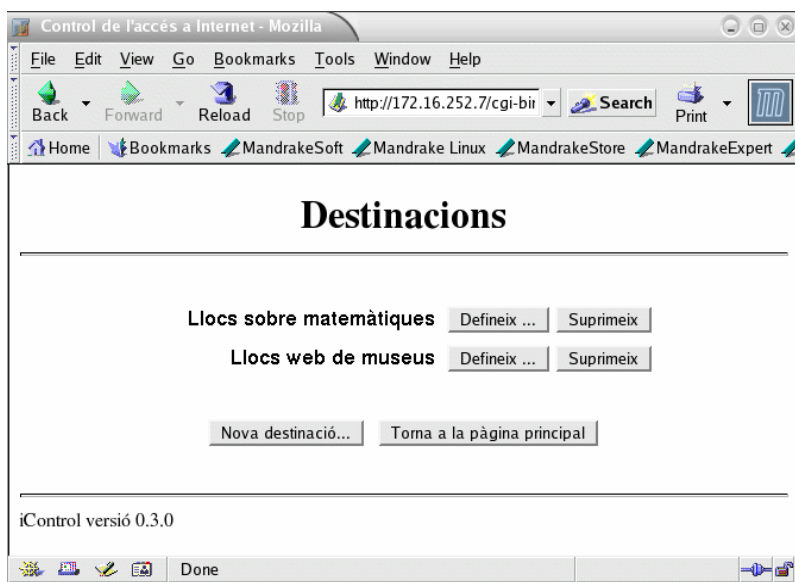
Control de l'accés a Internet - Mozilla

File Edit View Go Bookmarks Tools Window Help

Back Forward Reload Stop http://172.16.252.7/cgi-bi Search Print

Home Bookmarks MandrakeSoft Mandrake Linux MandrakeStore MandrakeExpert

# Destinacions

Llocs sobre matemàtiques Defineix ... Suprimeix

Llocs web de museus Defineix ... Suprimeix

Nova destinació... Torna a la pàgina principal

iControl versió 0.3.0

Done